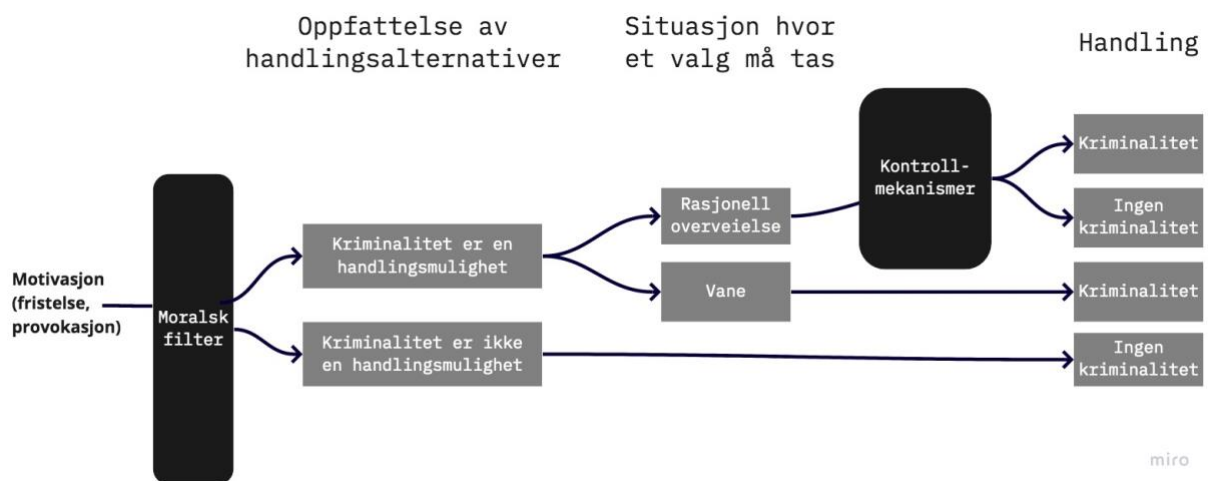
Oppfattelse av handlingsalternativer

Situasjon hvor et valg må tas

Handling

Motivasjon (fristelse, provokasjon)

Moralsk filter

Kriminalitet er en handlingsmulighet

Kriminalitet er ikke en handlingsmulighet

Rasjonell overveielse

Vane

Kontroll-mekanismer

Kriminalitet

Ingen kriminalitet

Kriminalitet

Ingen kriminalitet

miro